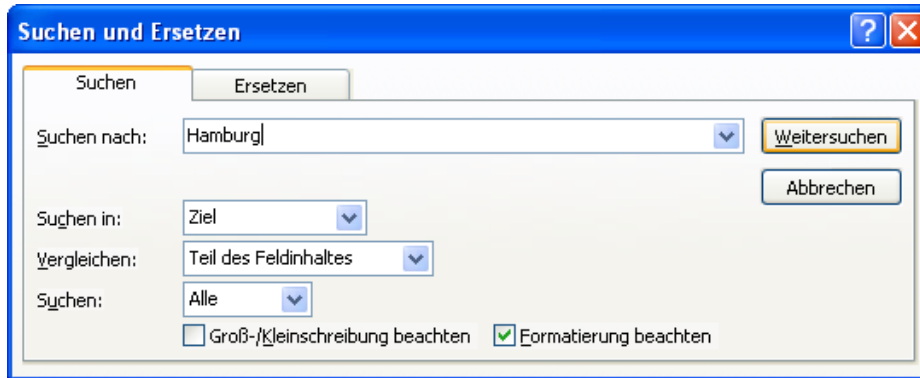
Suchen und Ersetzen

?

X

Suchen

Ersetzen

Suchen nach: Hamburg

Weitersuchen

Abbrechen

Suchen in: Ziel

Vergleichen: Teil des Feldinhaltes

Suchen: Alle

Groß-/Kleinschreibung beachten

Formatierung beachten